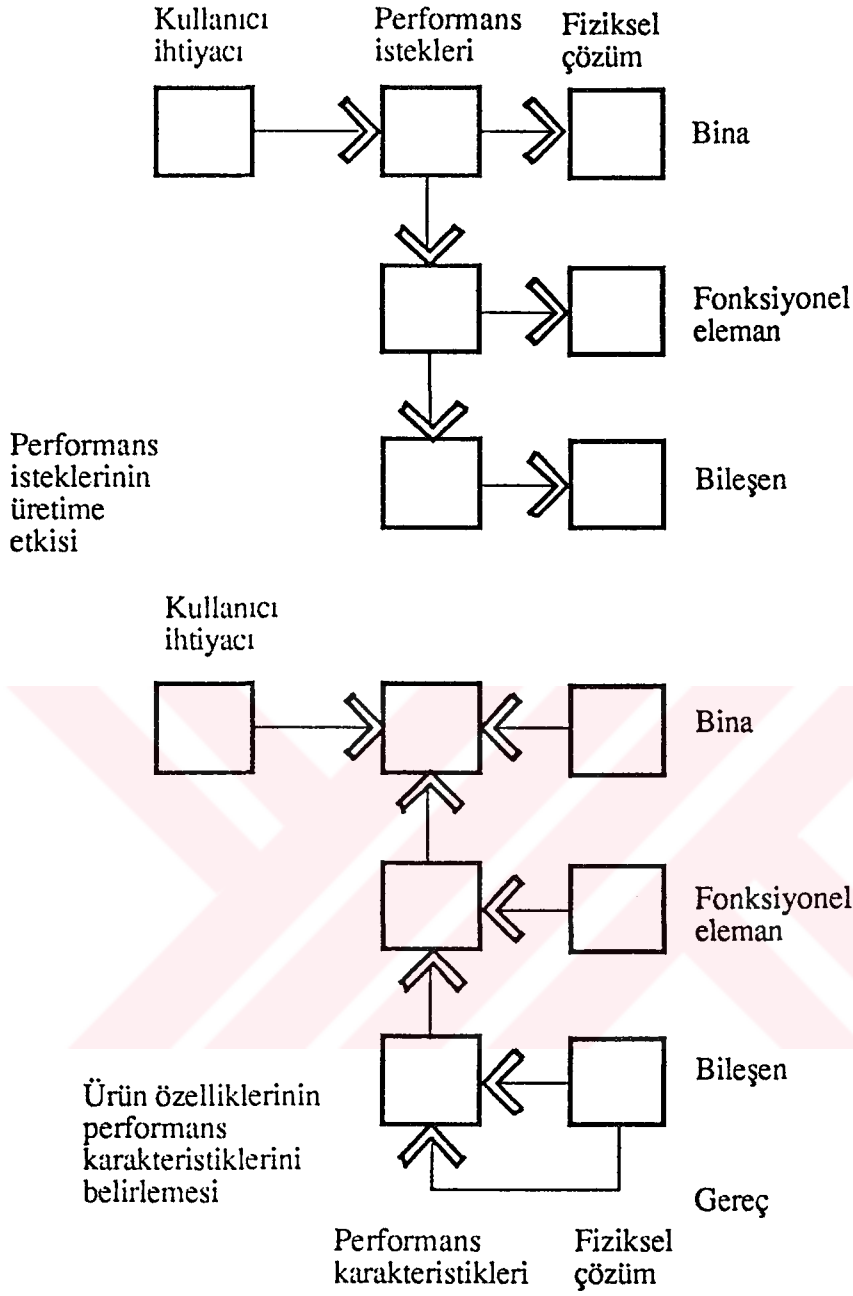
Kullanıcı ihtiyacı

Performans istekleri

Fiziksel çözüm

Bina

Fonksiyonel eleman

Performans isteklerinin üretime etkisi

Bileşen

Kullanıcı ihtiyacı

Bina

Fonksiyonel eleman

Ürün özelliklerinin performans karakteristiklerini belirlemesi

Bileşen

Gereç

Performans karakteristikleri

Fiziksel çözüm